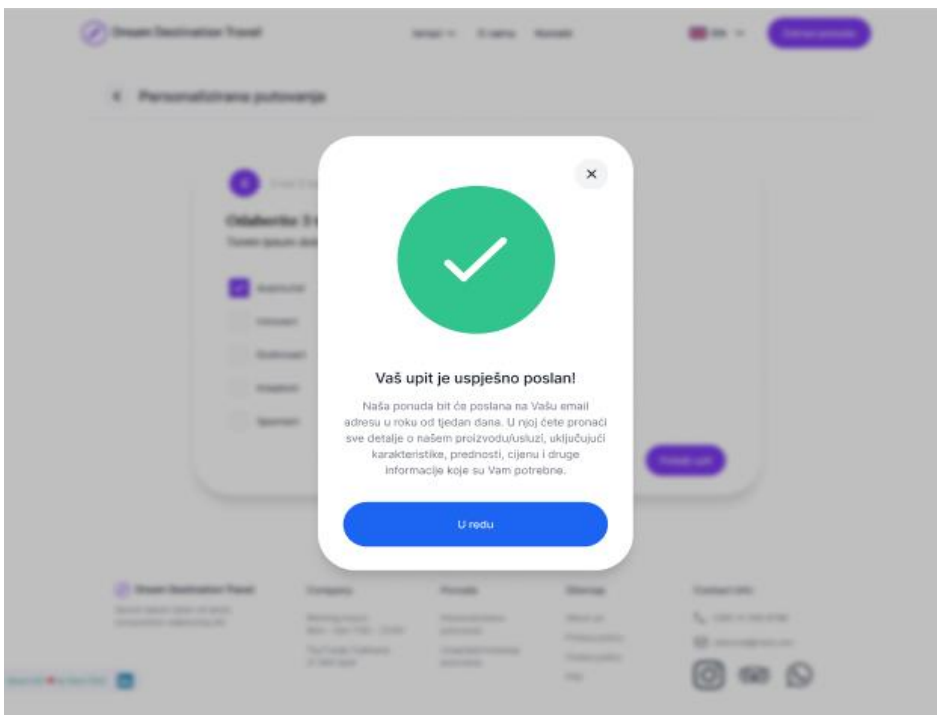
Dream Destination Travel

Personalizirana putovanja

×

Vaš upit je uspješno poslan!

Naša ponuda bit će poslana na Vašu email adresu u roku od tjedan dana. U njoj ćete pronaći sve detalje o našem proizvodu/usluzi, uključujući karakteristike, prednosti, cijenu i druge informacije koje su Vam potrebne.

U redu